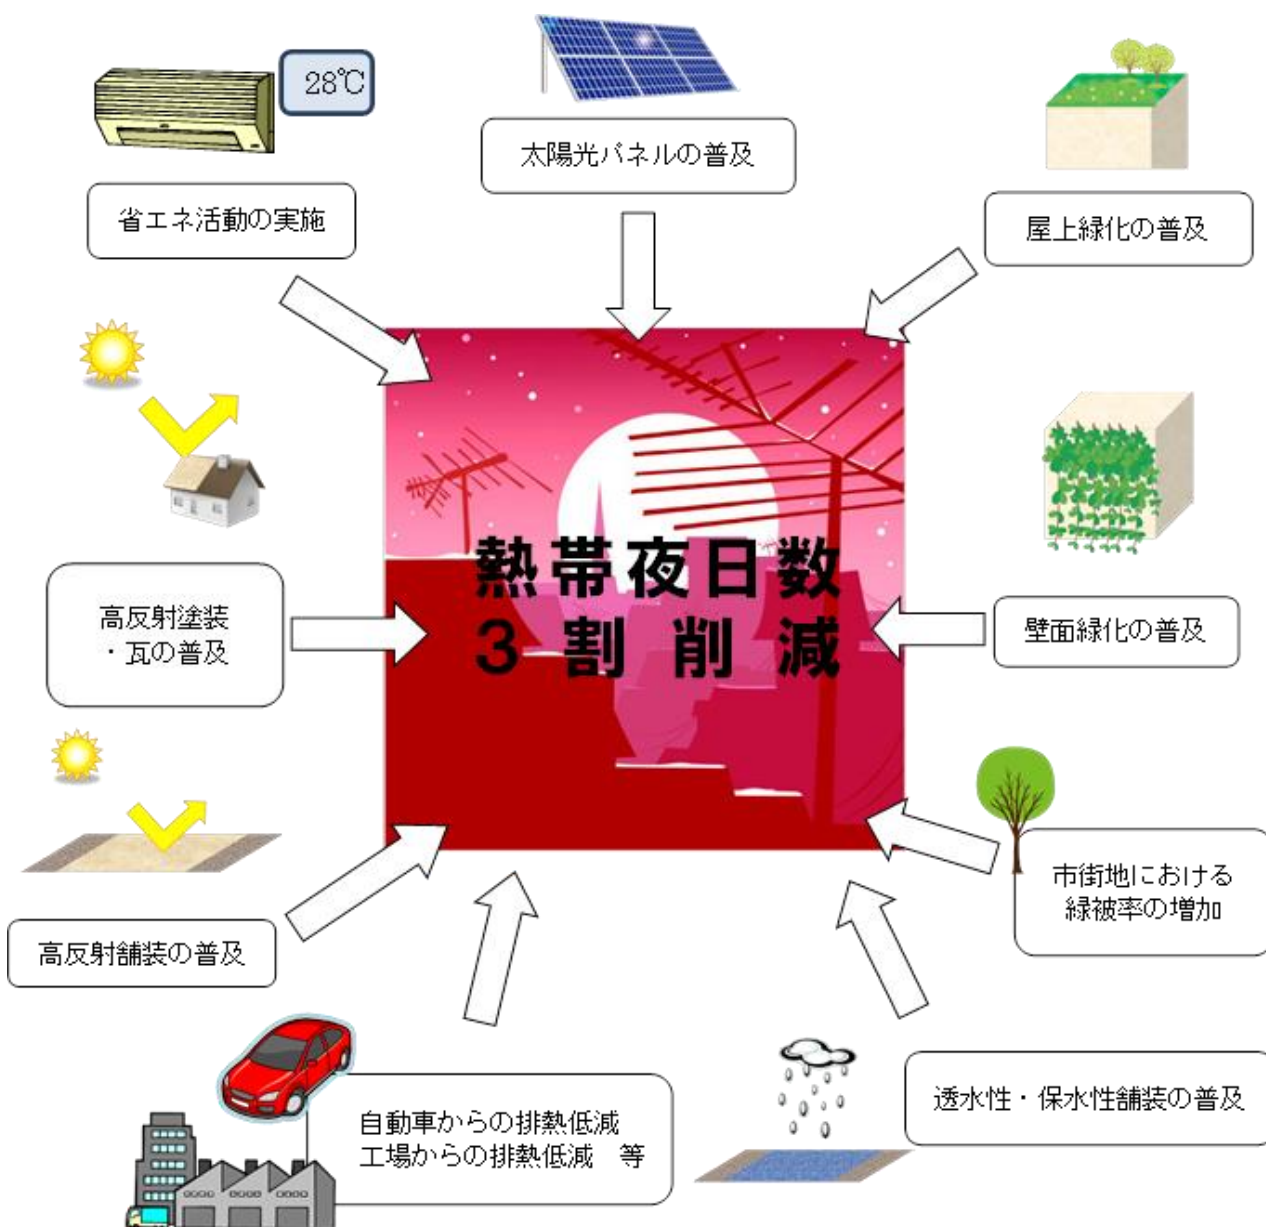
28℃

省エネ活動の実施

太陽光パネルの普及

屋上緑化の普及

熱帯夜日数
3 割 削 減

高反射塗装
・瓦の普及

壁面緑化の普及

市街地における
緑被率の増加

高反射舗装の普及

自動車からの排熱低減
工場からの排熱低減　等

透水性・保水性舗装の普及